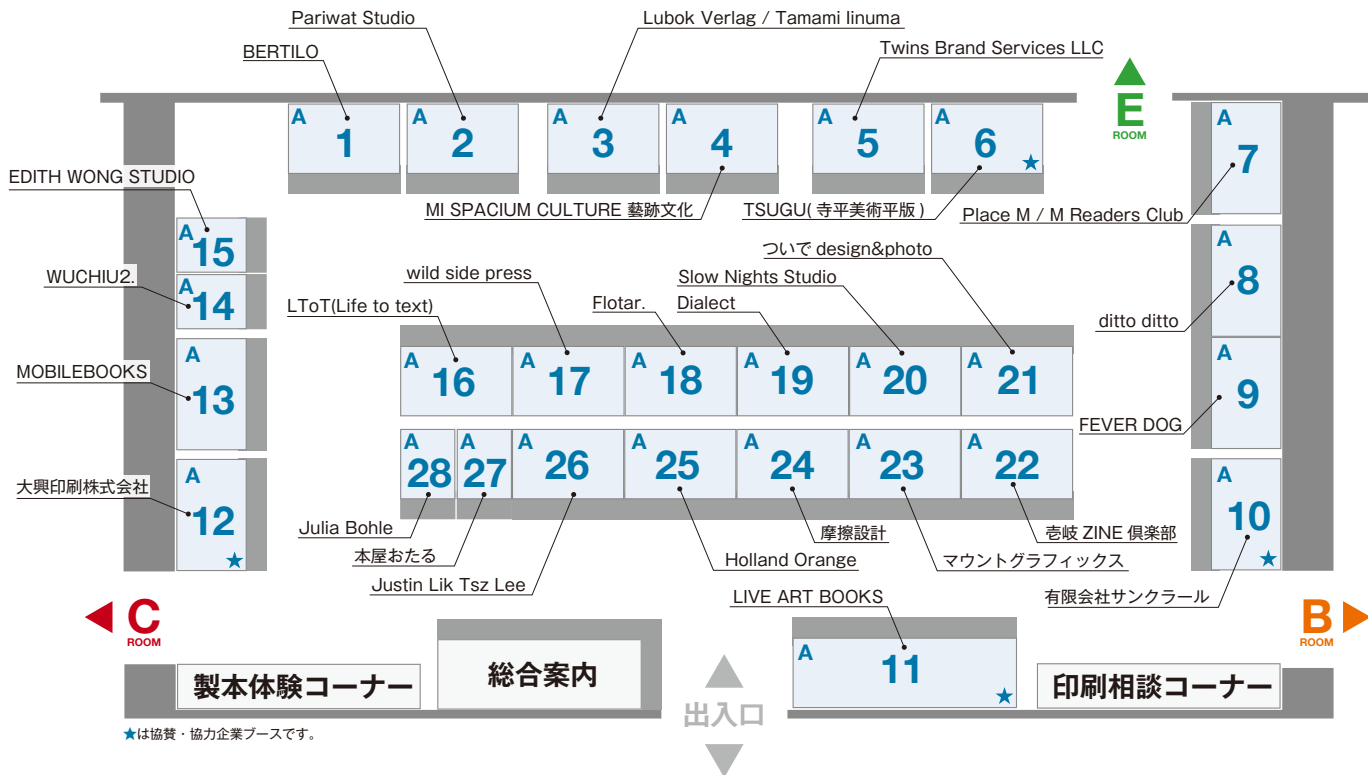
Pariwat Studio
Lubok Verlag / Tamami Iinuma
BERTILO
Twins Brand Services LLC

E
ROOM

A 1
A 2
A 3
A 4
A 5
A 6 ★
A 7

MI SPACIUM CULTURE 藝跡文化
TSUGU( 寺平美術平版 )
Place M / M Readers Club

EDITH WONG STUDIO
A 15
WUCHIU2.
A 14
MOBILEBOOKS
A 13
大興印刷株式会社
A 12 ★

ついで design&photo
wild side press
Slow Nights Studio
Flotar.
Dialect
LToT(Life to text)

A 8
ditto ditto
A 9
FEVER DOG

A 16
A 17
A 18
A 19
A 20
A 21

A 28
A 27
A 26
A 25
A 24
A 23
A 22

A 10 ★

Julia Bohle
本屋おたる
Justin Lik Tsz Lee
Holland Orange
摩擦設計
マウントグラフィックス
壱岐 ZINE 倶楽部
有限会社サンクラール

LIVE ART BOOKS
A 11 ★

C
ROOM

B
ROOM

製本体験コーナー
総合案内
出入口
印刷相談コーナー

★は協賛・協力企業ブースです。